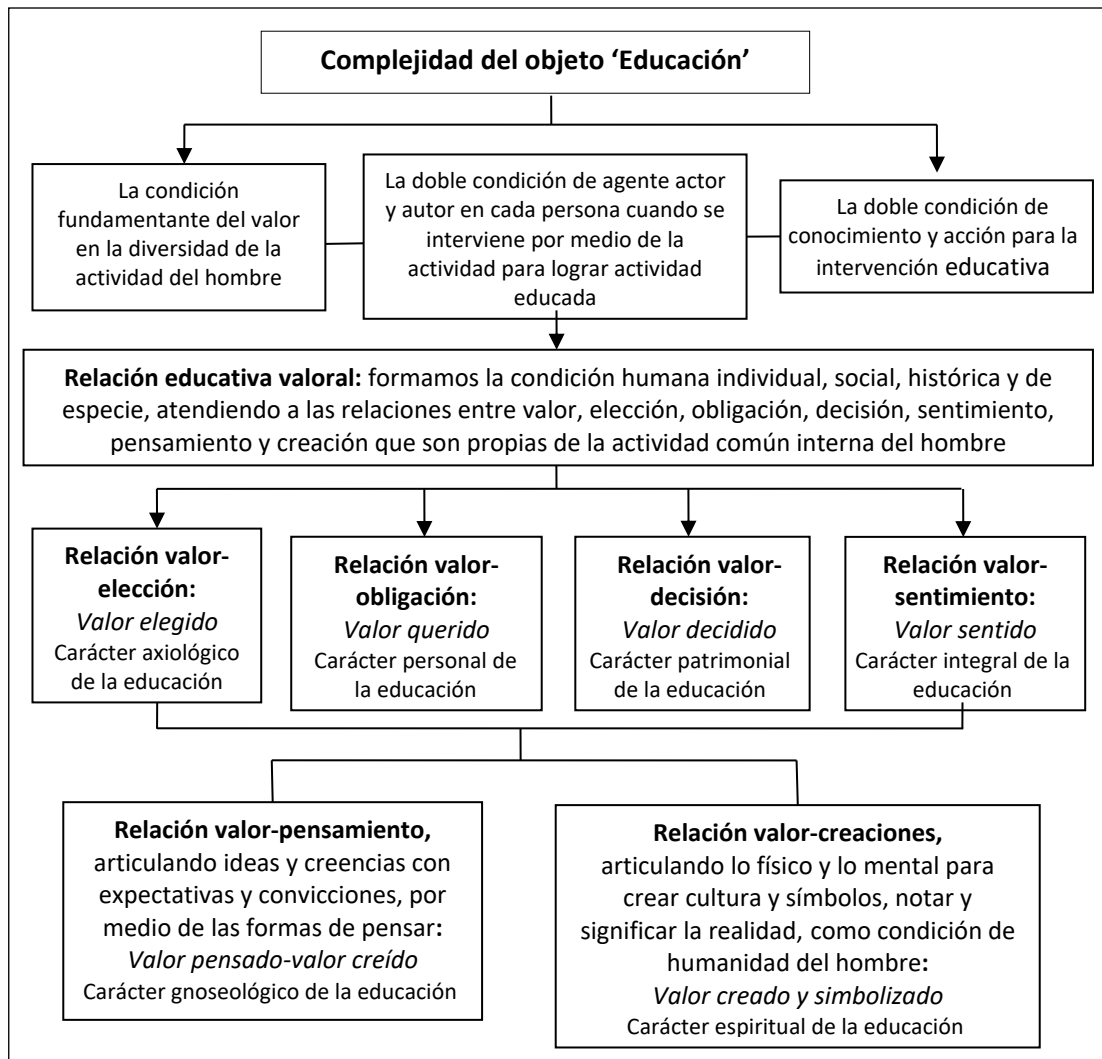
Complejidad del objeto 'Educación'

La condición fundamentante del valor en la diversidad de la actividad del hombre

La doble condición de agente actor y autor en cada persona cuando se interviene por medio de la actividad para lograr actividad educada

La doble condición de conocimiento y acción para la intervención educativa

**Relación educativa valoral:** formamos la condición humana individual, social, histórica y de especie, atendiendo a las relaciones entre valor, elección, obligación, decisión, sentimiento, pensamiento y creación que son propias de la actividad común interna del hombre

**Relación valor-elección:** *Valor elegido* Carácter axiológico de la educación

**Relación valor-obligación:** *Valor querido* Carácter personal de la educación

**Relación valor-decisión:** *Valor decidido* Carácter patrimonial de la educación

**Relación valor-sentimiento:** *Valor sentido* Carácter integral de la educación

**Relación valor-pensamiento,** articulando ideas y creencias con expectativas y convicciones, por medio de las formas de pensar: *Valor pensado-valor creído* Carácter gnoseológico de la educación

**Relación valor-creaciones,** articulando lo físico y lo mental para crear cultura y símbolos, notar y significar la realidad, como condición de humanidad del hombre: *Valor creado y simbolizado* Carácter espiritual de la educación